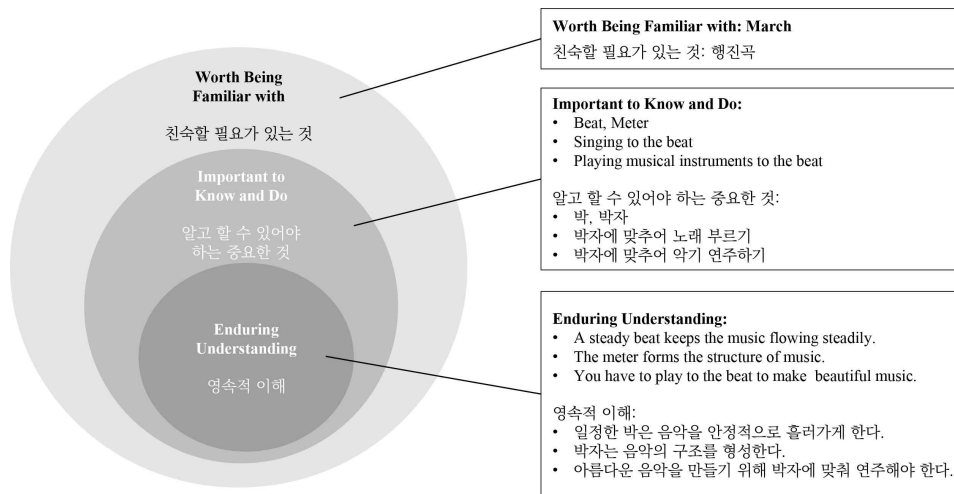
Worth Being Familiar with

친숙할 필요가 있는 것

Important to Know and Do

알고 할 수 있어야 하는 중요한 것

Enduring Understanding

영속적 이해

Worth Being Familiar with: March
친숙할 필요가 있는 것: 행진곡

Important to Know and Do:
• Beat, Meter
• Singing to the beat
• Playing musical instruments to the beat

알고 할 수 있어야 하는 중요한 것:
• 박, 박자
• 박자에 맞추어 노래 부르기
• 박자에 맞추어 악기 연주하기

Enduring Understanding:
• A steady beat keeps the music flowing steadily.
• The meter forms the structure of music.
• You have to play to the beat to make beautiful music.

영속적 이해:
• 일정한 박은 음악을 안정적으로 흘러가게 한다.
• 박자는 음악의 구조를 형성한다.
• 아름다운 음악을 만들기 위해 박자에 맞춰 연주해야 한다.